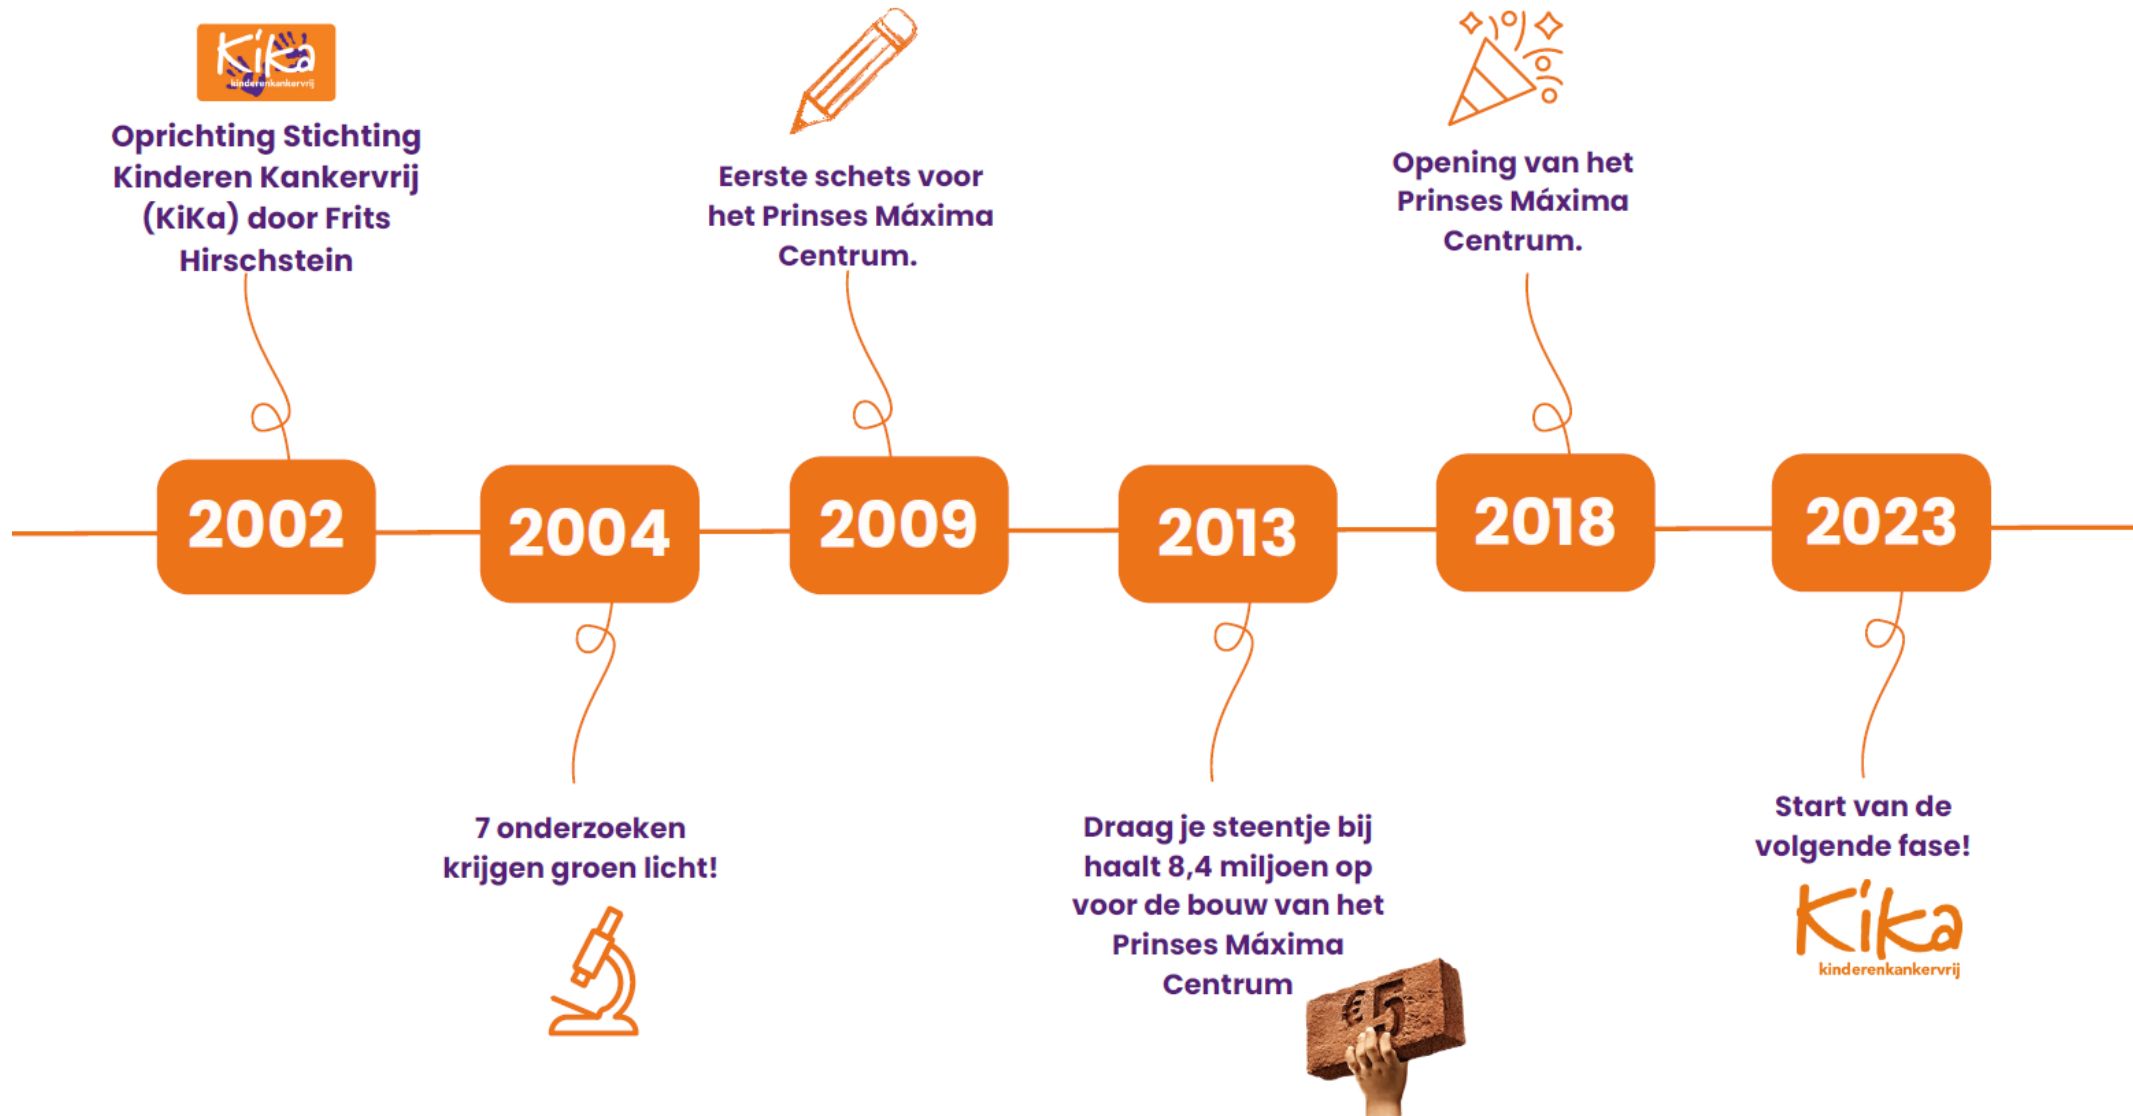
KiKa
kinderenkankervrij

Oprichting Stichting Kinderen Kankervrij (KiKa) door Frits Hirschstein

Eerste schets voor het Prinses Máxima Centrum.

Opening van het Prinses Máxima Centrum.

2002

2004

2009

2013

2018

2023

7 onderzoeken krijgen groen licht!

Draag je steentje bij haalt 8,4 miljoen op voor de bouw van het Prinses Máxima Centrum

€5

Start van de volgende fase!

KiKa
kinderenkankervrij